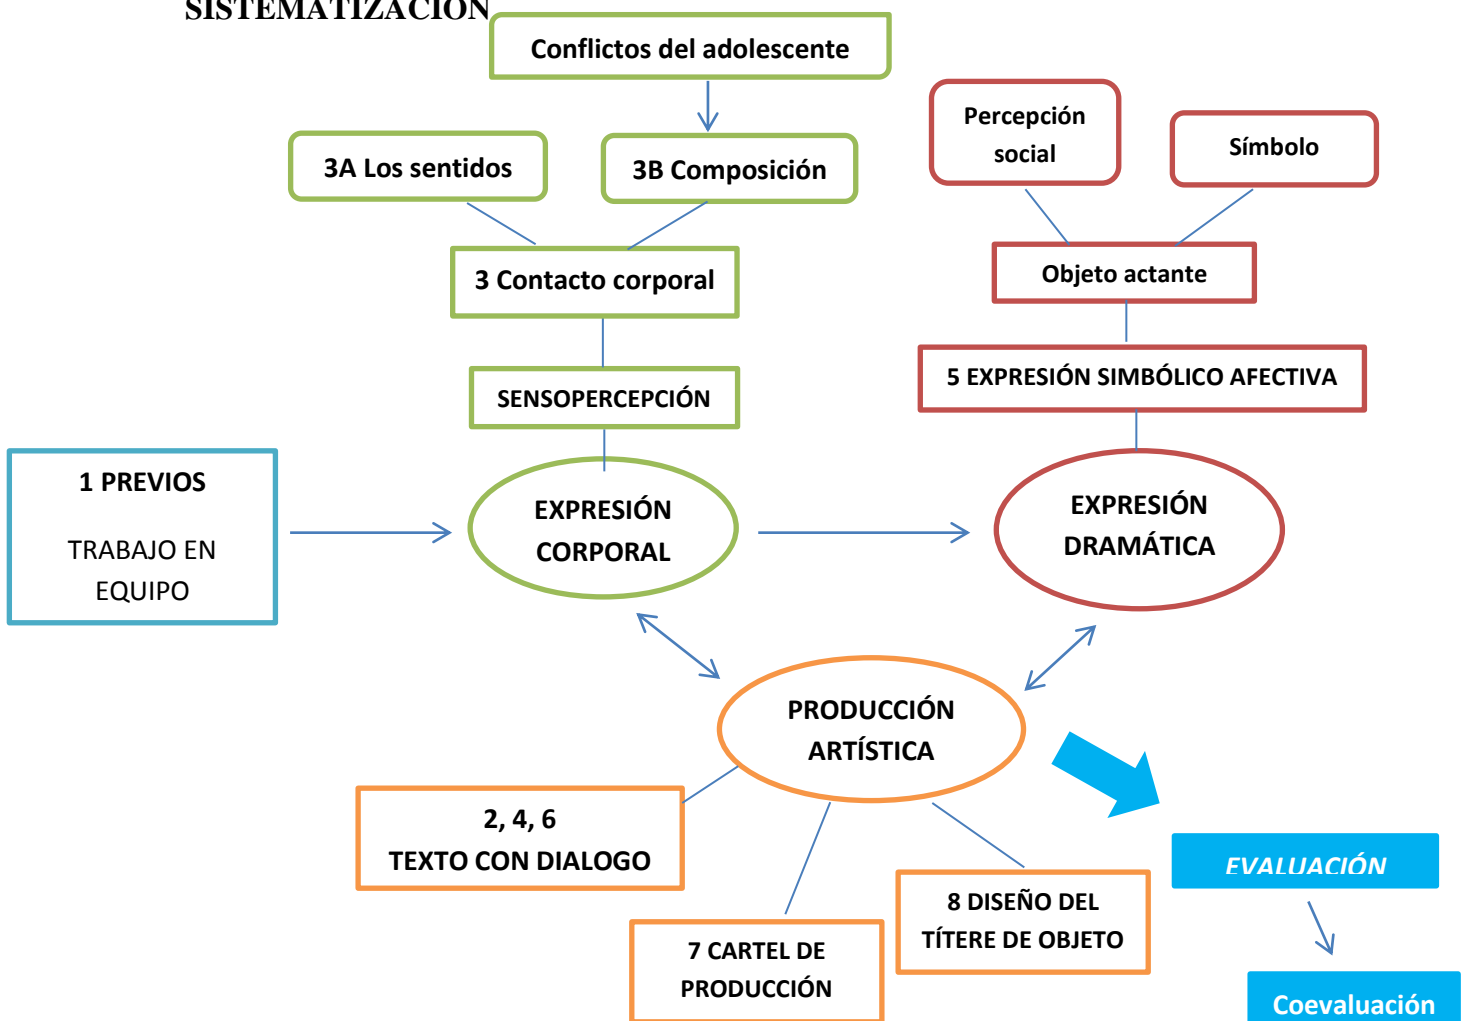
SISTEMATIZACIÓN

Conflictos del adolescente

3A Los sentidos

3B Composición

3 Contacto corporal

SENSOPERCEPCIÓN

Percepción social

Símbolo

Objeto actante

5 EXPRESIÓN SIMBÓLICO AFECTIVA

1 PREVIOS

TRABAJO EN EQUIPO

EXPRESIÓN CORPORAL

EXPRESIÓN DRAMÁTICA

PRODUCCIÓN ARTÍSTICA

2, 4, 6
TEXTO CON DIALOGO

7 CARTEL DE PRODUCCIÓN

8 DISEÑO DEL TÍTERE DE OBJETO

EVALUACIÓN

Coevaluación